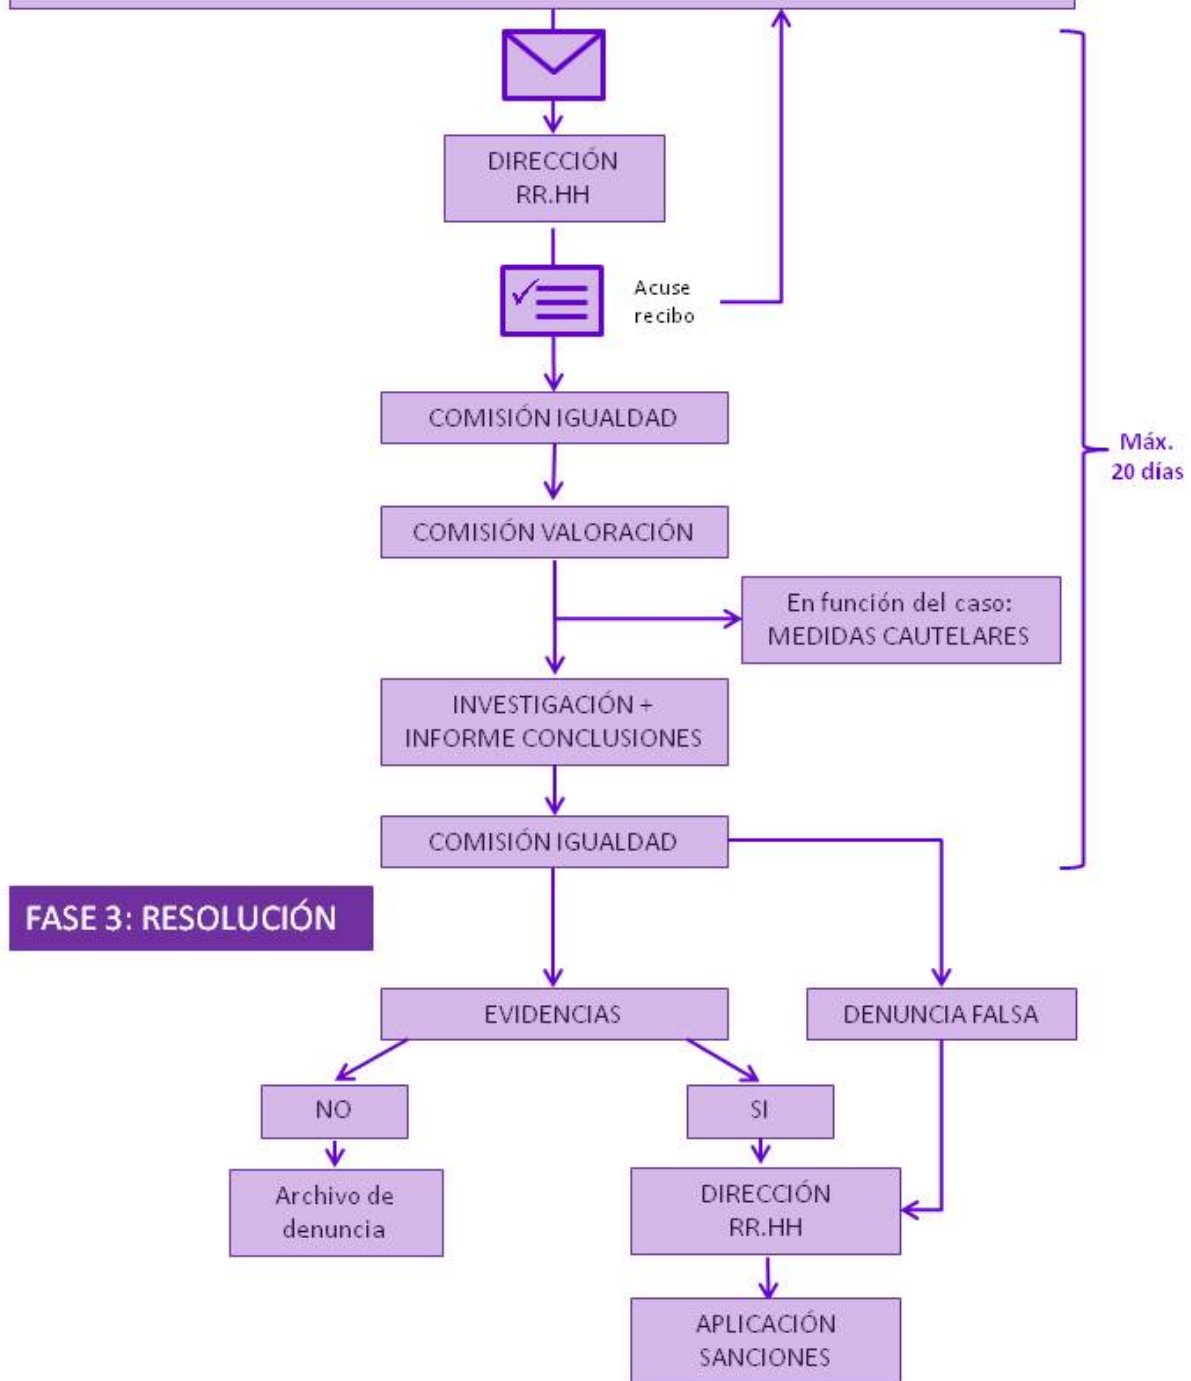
DIRECCIÓN RR.HH

Acuse recibo

COMISIÓN IGUALDAD

COMISIÓN VALORACIÓN

En función del caso: MEDIDAS CAUTELARES

INVESTIGACIÓN + INFORME CONCLUSIONES

COMISIÓN IGUALDAD

Máx. 20 días

FASE 3: RESOLUCIÓN

EVIDENCIAS

DENUNCIA FALSA

NO

SI

Archivo de denuncia

DIRECCIÓN RR.HH

APLICACIÓN SANCIONES